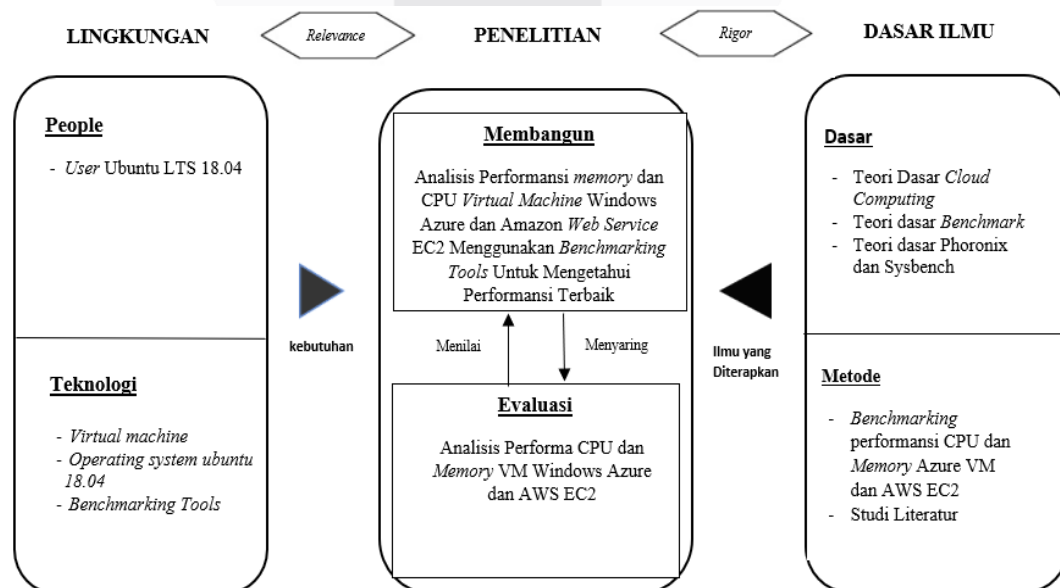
LINGKUNGAN

Relevance

PENELITIAN

Rigor

DASAR ILMU

People

- User Ubuntu LTS 18.04

Teknologi

- Virtual machine
- Operating system ubuntu 18.04
- Benchmarking Tools

kebutuhan

Membangun

Analisis Performansi memory dan CPU Virtual Machine Windows Azure dan Amazon Web Service EC2 Menggunakan Benchmarking Tools Untuk Mengetahui Performansi Terbaik

Menilai

Menyaring

Evaluasi

Analisis Performa CPU dan Memory VM Windows Azure dan AWS EC2

Ilmu yang Diterapkan

Dasar

- Teori Dasar Cloud Computing
- Teori dasar Benchmark
- Teori dasar Phoronix dan Sysbench

Metode

- Benchmarking performansi CPU dan Memory Azure VM dan AWS EC2
- Studi Literatur